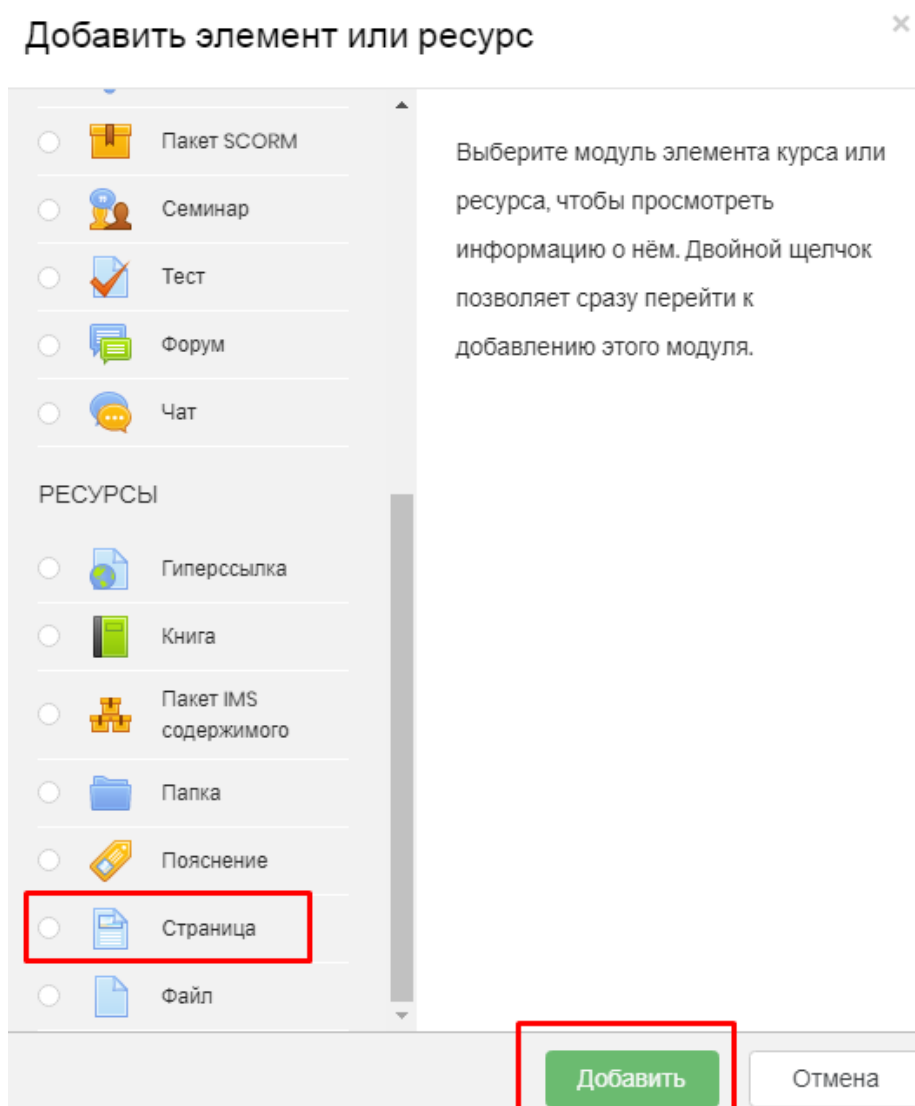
Добавить элемент или ресурс

×

Пакет SCORM

Семинар

Тест

Форум

Чат

РЕСУРСЫ

Гиперссылка

Книга

Пакет IMS содержимого

Папка

Пояснение

Страница

Файл

Выберите модуль элемента курса или ресурса, чтобы просмотреть информацию о нём. Двойной щелчок позволяет сразу перейти к добавлению этого модуля.

Добавить

Отмена